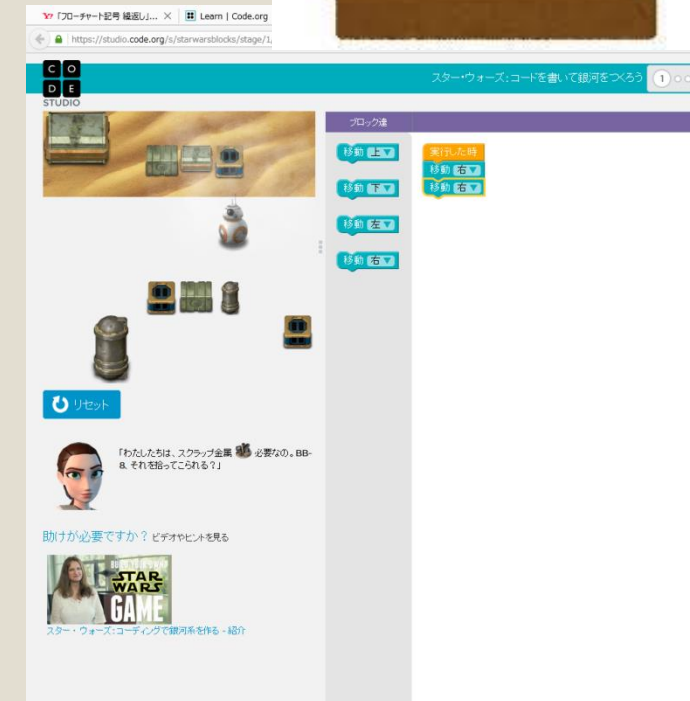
Y!「フローチャート記号 繰返し」... ×
Learn | Code.org ×
https://studio.code.org/s/starwarsblocks/stage/1,

C O
D E
STUDIO

スター・ウォーズ：コードを書いて銀河をつくろう 1

ブロック達

移動 上
移動 下
移動 左
移動 右

実行した時
移動 右
移動 右

リセット

「わたしたちは、スクラップ金属 必要なの。BB-8、それを拾ってこられる？」

助けが必要ですか？ ビデオやヒントを見る

STAR WARS GAME

スター・ウォーズ：コーディングで銀河系を作る - 紹介